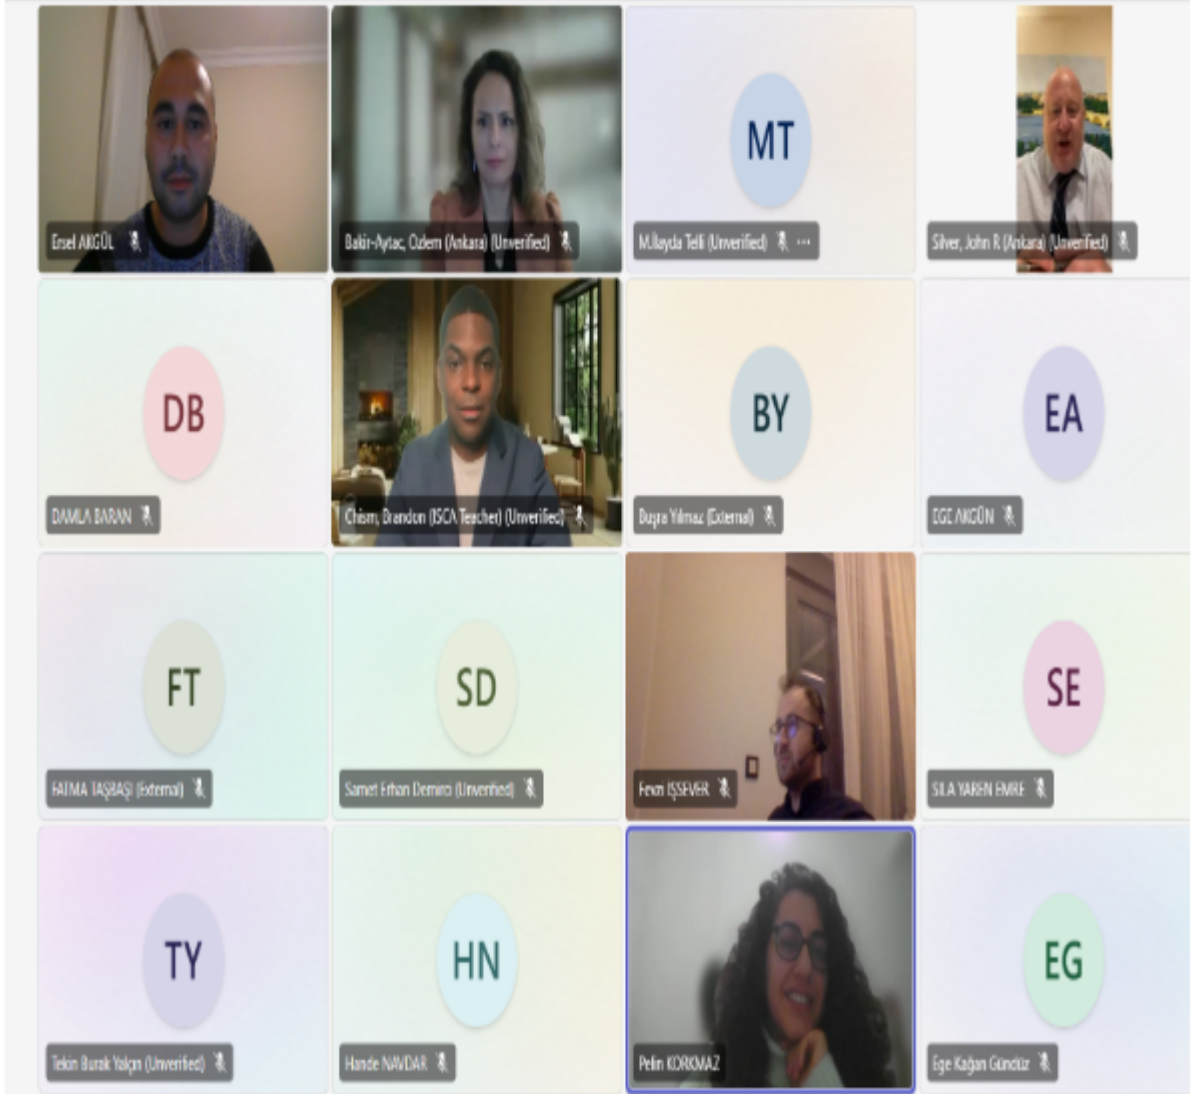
Ersel AKGÜL

Bakir-Aytac, Ozlem (Ankara) (Unverified)

MT

M.İlayda Telli (Unverified) ···

Silver, John R (Ankara) (Unverified)

DB

DAMLA BARAN

Chism, Brandon (ISCA Teacher) (Unverified)

BY

Buşra Yılmaz (External)

EA

EGE AKGÜN

FT

FATMA TAŞBAŞI (External)

SD

Samet Erhan Demirci (Unverified)

Fevzi IŞSEVER

SE

SILA YAREN EMRE

TY

Tekin Burak Yalçın (Unverified)

HN

Hande NAVDAR

Pelin KORKMAZ

EG

Ege Kağan Gündüz